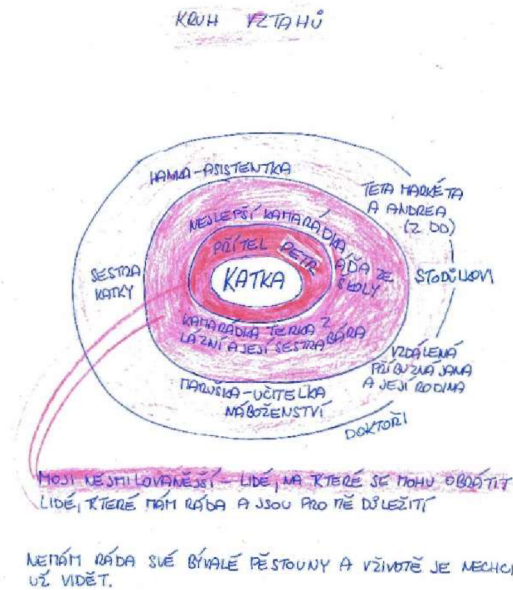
KRUH VZTAHŮ

KATKA

PŘÍTEL PETR

NEJLEPŠÍ KAMARÁDKA

KAMARÁDKA ZE ŠKOLY

KAMARÁDKA TEREZA Z LÁZNÍ A JEJÍ SESTRA KÁRA

MAMA-ASISTENTKA

SESTRA KATKY

TETA MARKÉTA A ANDREA (Z DD)

STODŮLKOVI

VZDÁLENÁ PŘÍBUZNÁ JANA A JEJÍ RODINA

MAMKA-UČITELKA NÁBOŽENSTVÍ

DOKTOŘI

MOJI NEJMILOVANĚJŠÍ - LIDÉ, NA KTERÉ SE MOHU OBRÁTIT

LIDÉ, KTERÉ MÁM RÁDA A JSOU PRO MĚ DŮLEŽITÍ

NEMÁM RÁDA SVÉ BÝVALÉ PĚSTOUNY A V ŽIVOTĚ JE NECHCI UŽ VIDĚT.